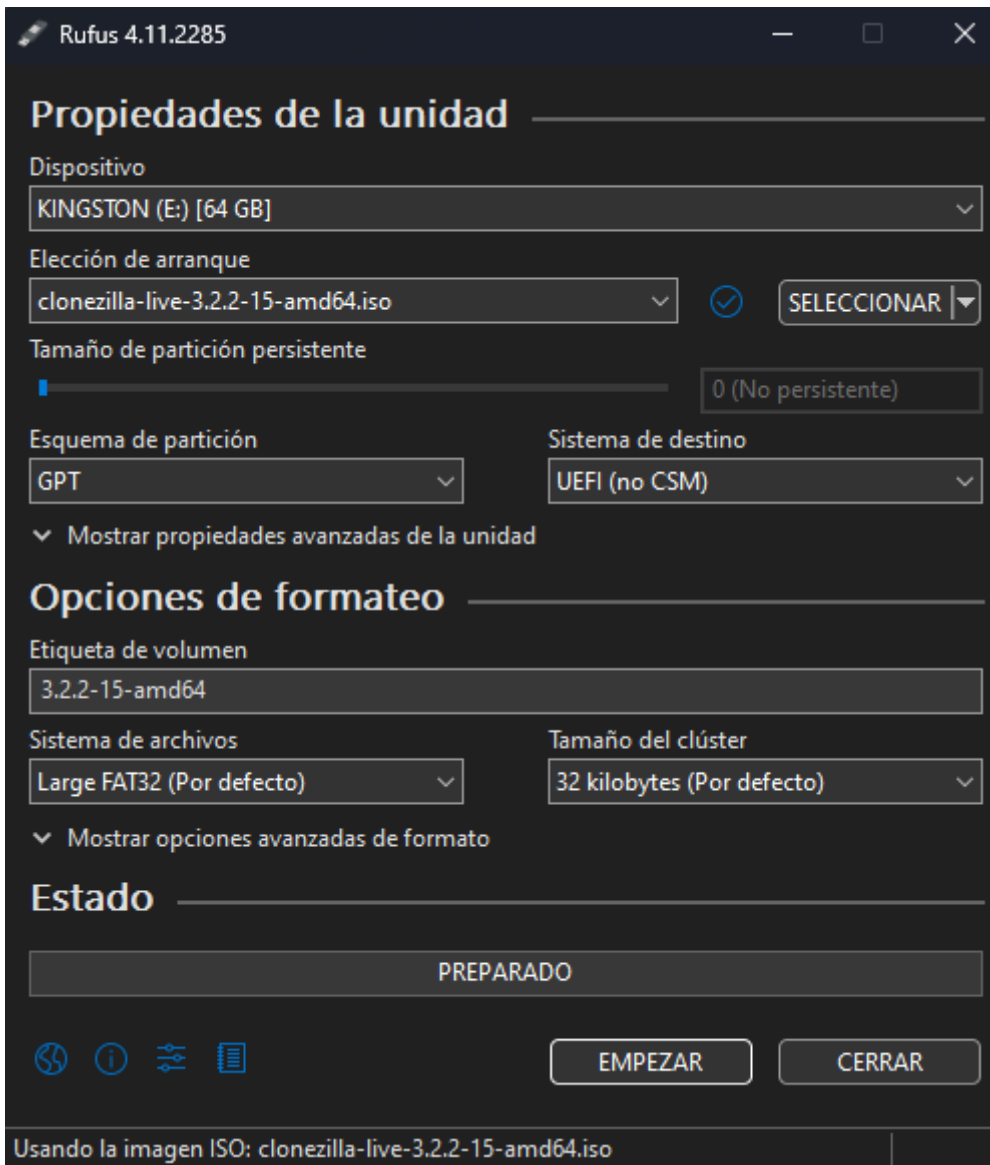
Rufus 4.11.2285

Propiedades de la unidad

Dispositivo

KINGSTON (E:) [64 GB]

Elección de arranque

clonezilla-live-3.2.2-15-amd64.iso

SELECCIONAR

Tamaño de partición persistente

0 (No persistente)

Esquema de partición

GPT

Sistema de destino

UEFI (no CSM)

Mostrar propiedades avanzadas de la unidad

Opciones de formateo

Etiqueta de volumen

3.2.2-15-amd64

Sistema de archivos

Large FAT32 (Por defecto)

Tamaño del clúster

32 kilobytes (Por defecto)

Mostrar opciones avanzadas de formato

Estado

PREPARADO

EMPEZAR

CERRAR

Usando la imagen ISO: clonezilla-live-3.2.2-15-amd64.iso